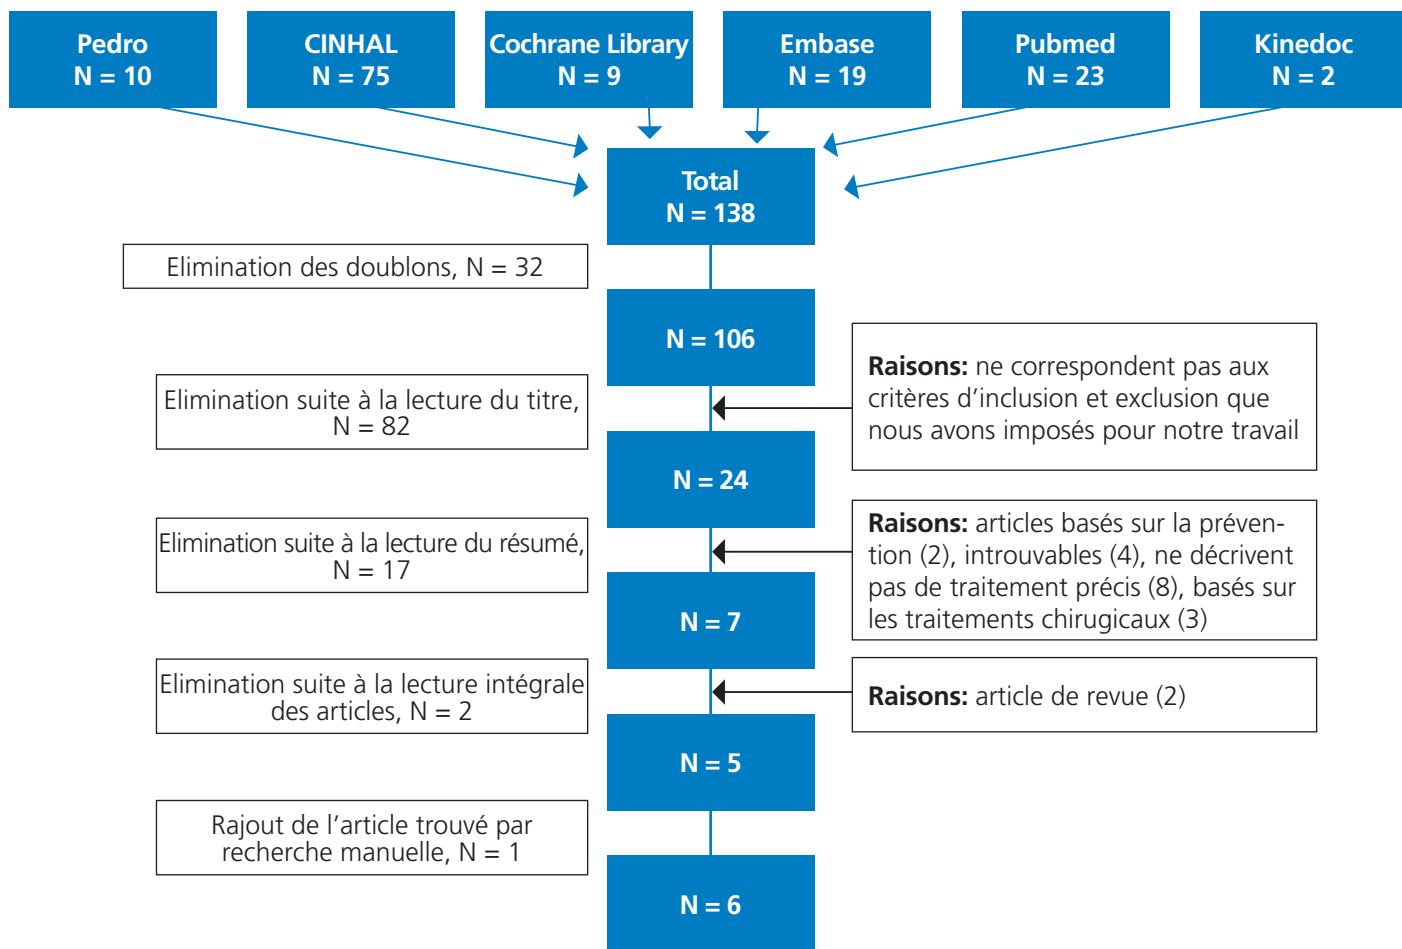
Pedro
N = 10

CINHAL
N = 75

Cochrane Library
N = 9

Embase
N = 19

Pubmed
N = 23

Kinedoc
N = 2

Total
N = 138

Elimination des doublons, N = 32

N = 106

Raisons: ne correspondent pas aux critères d'inclusion et exclusion que nous avons imposés pour notre travail

Elimination suite à la lecture du titre, N = 82

N = 24

Raisons: articles basés sur la prévention (2), introuvables (4), ne décrivent pas de traitement précis (8), basés sur les traitements chirugicaux (3)

Elimination suite à la lecture du résumé, N = 17

N = 7

Raisons: article de revue (2)

Elimination suite à la lecture intégrale des articles, N = 2

N = 5

Rajout de l'article trouvé par recherche manuelle, N = 1

N = 6